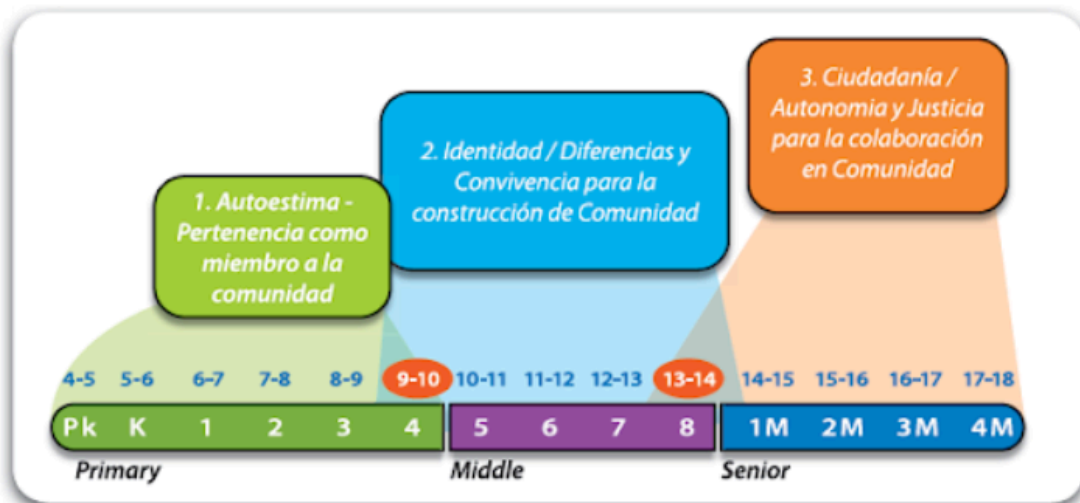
3. Ciudadanía / Autonomia y Justicia para la colaboración en Comunidad

2. Identidad / Diferencias y Convivencia para la construcción de Comunidad

1. Autoestima - Pertenencia como miembro a la comunidad

4-5 5-6 6-7 7-8 8-9 9-10 10-11 11-12 12-13 13-14 14-15 15-16 16-17 17-18

Pk K 1 2 3 4 5 6 7 8 1M 2M 3M 4M

Primary

Middle

Senior